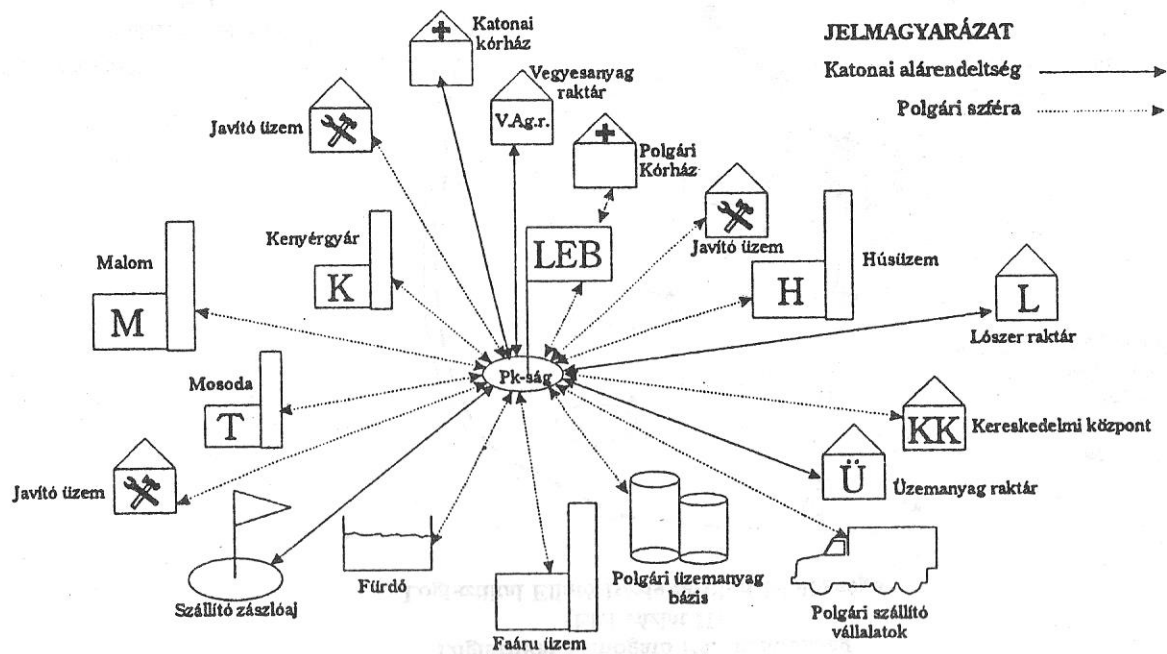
JELMAGYARÁZAT

Katonai alárendeltség

Polgári szféra

Katonai kórház

Vegyesanyag raktár

V.Ag.r.

Javító üzem

Polgári Kórház

Javító üzem

Kenyérgyár

K

LEB

Malom

M

H

Húsüzem

L

Lőszer raktár

Pk-ság

Mosoda

T

KK

Kereskedelmi központ

Javító üzem

Ü

Üzemanyag raktár

Fürdő

Szállító zászlóaj

Polgári üzemanyag bázis

Polgári szállító vállalatok

Faáru üzem